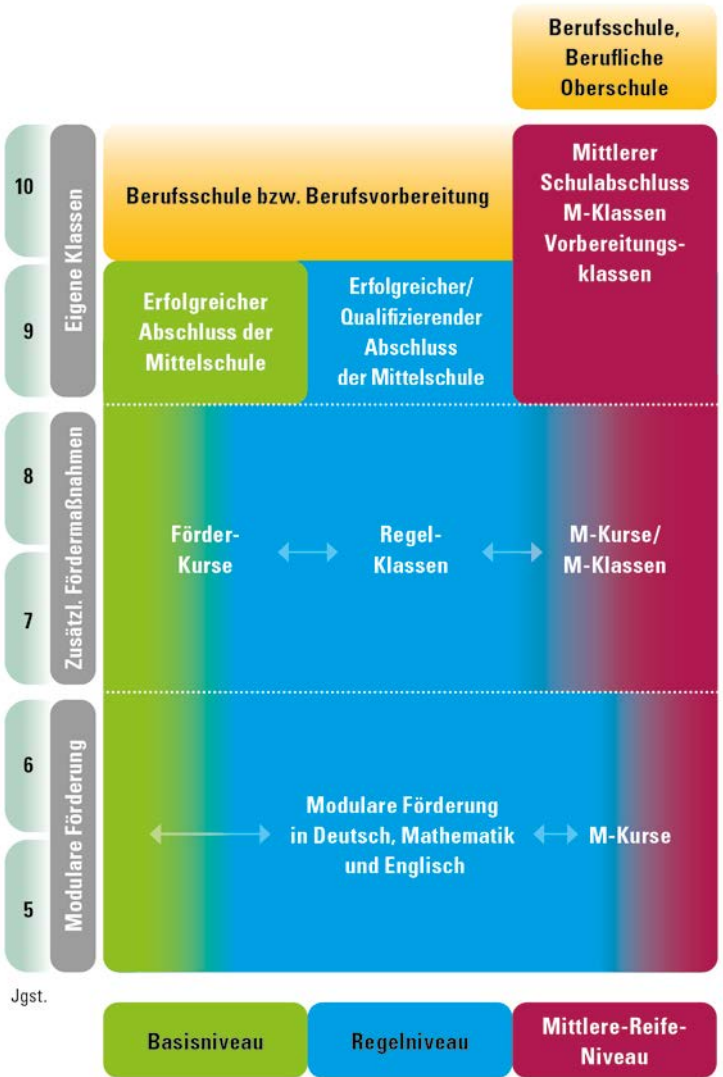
Berufsschule, Berufliche Oberschule

10

9

Eigene Klassen

Berufsschule bzw. Berufsvorbereitung

Mittlerer Schulabschluss M-Klassen Vorbereitungsklassen

Erfolgreicher Abschluss der Mittelschule

Erfolgreicher/ Qualifizierender Abschluss der Mittelschule

8

7

Zusätzl. Fördermaßnahmen

Förder-Kurse

Regel-Klassen

M-Kurse/ M-Klassen

6

5

Modulare Förderung

Modulare Förderung in Deutsch, Mathematik und Englisch

M-Kurse

Jgst.

Basisniveau

Regelniveau

Mittlere-Reife-Niveau